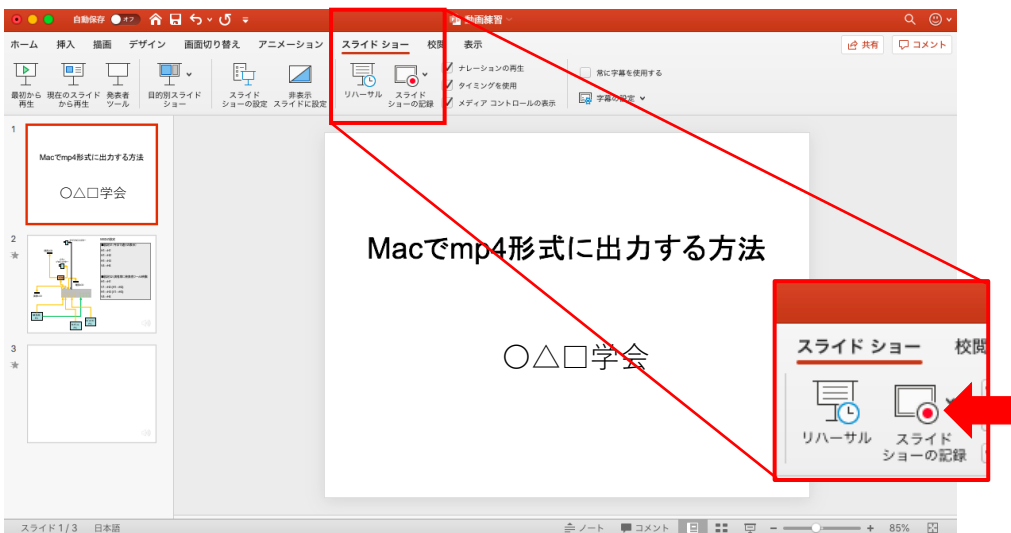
自動保存 オフ 動画練習

ホーム 挿入 描画 デザイン 画面切り替え アニメーション スライド ショー 校閲 表示

共有 コメント

最初から再生 現在のスライドから再生 発表者ツール 目的別スライドショー スライドショーの設定 非表示スライドに設定 リハーサル スライドショーの記録

ナレーションの再生
タイミングを使用
メディア コントロールの表示

常に字幕を使用する
字幕の設定

1
Macでmp4形式に出力する方法
○△□学会

2

3

Macでmp4形式に出力する方法

○△□学会

スライド ショー 校閲
リハーサル スライドショーの記録

スライド 1 / 3 日本語 ノート コメント 85%